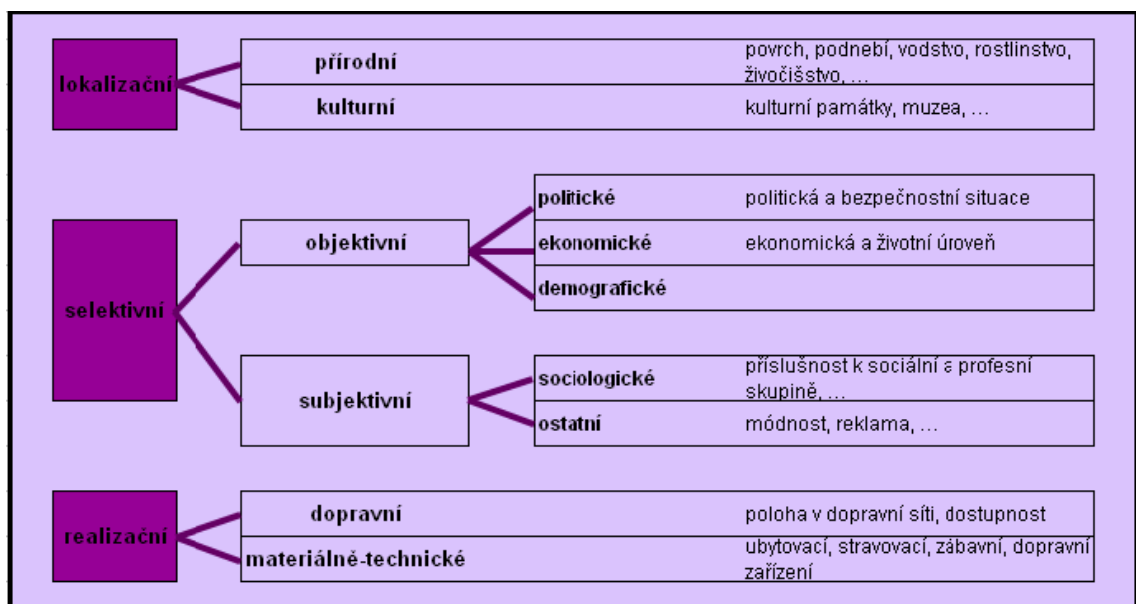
lokalizační

přírodní — povrch, podnebí, vodstvo, rostlinstvo, živočišstvo, …

kulturní — kulturní památky, muzea, …

selektivní

objektivní

politické — politická a bezpečnostní situace

ekonomické — ekonomická a životní úroveň

demografické

subjektivní

sociologické — příslušnost k sociální a profesní skupině, …

ostatní — módnost, reklama, …

realizační

dopravní — poloha v dopravní síti, dostupnost

materiálně-technické — ubytovací, stravovací, zábavní, dopravní zařízení